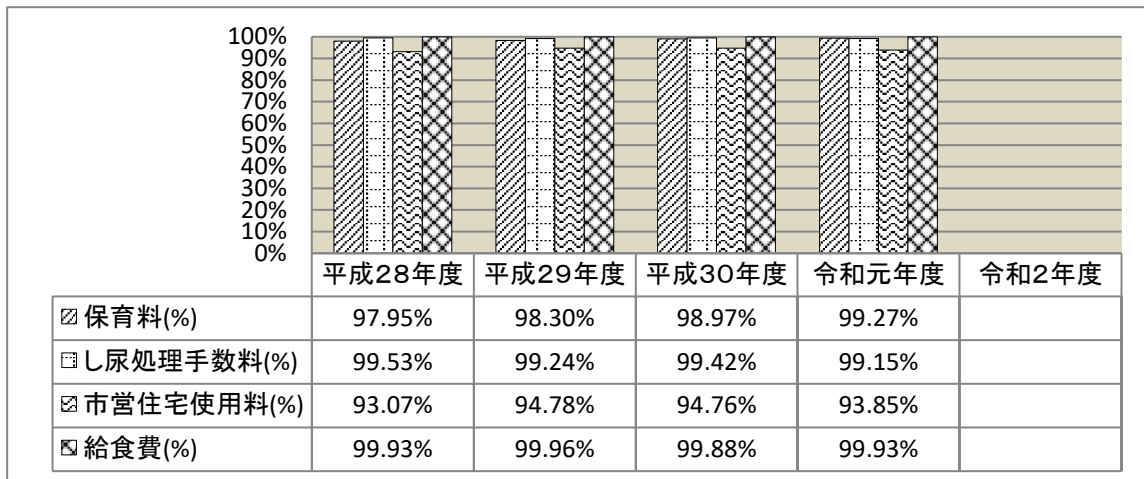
100%
90%
80%
70%
60%
50%
40%
30%
20%
10%
0%

| | 平成28年度 | 平成29年度 | 平成30年度 | 令和元年度 | 令和2年度 |
|---|---|---|---|---|---|
| 保育料(%) | 97.95% | 98.30% | 98.97% | 99.27% | |
| し尿処理手数料(%) | 99.53% | 99.24% | 99.42% | 99.15% | |
| 市営住宅使用料(%) | 93.07% | 94.78% | 94.76% | 93.85% | |
| 給食費(%) | 99.93% | 99.96% | 99.88% | 99.93% | |